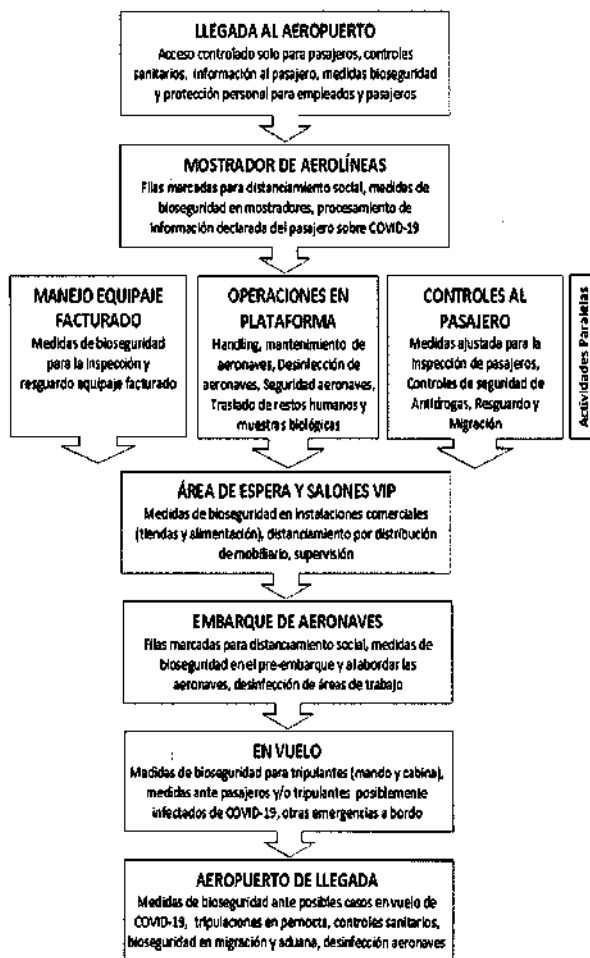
LLEGADA AL AEROPUERTO
Acceso controlado solo para pasajeros, controles sanitarios, información al pasajero, medidas bioseguridad y protección personal para empleados y pasajeros

MOSTRADOR DE AEROLÍNEAS
Filas marcadas para distanciamiento social, medidas de bioseguridad en mostradores, procesamiento de información declarada del pasajero sobre COVID-19

MANEJO EQUIPAJE FACTURADO
Medidas de bioseguridad para la inspección y resguardo equipaje facturado

OPERACIONES EN PLATAFORMA
Handling, mantenimiento de aeronaves, Desinfección de aeronaves, Seguridad aeronaves, Traslado de restos humanos y muestras biológicas

CONTROLES AL PASAJERO
Medidas ajustada para la inspección de pasajeros, Controles de seguridad de Antidrogas, Resguardo y Migración

Actividades Paralelas

ÁREA DE ESPERA Y SALONES VIP
Medidas de bioseguridad en instalaciones comerciales (tiendas y alimentación), distanciamiento por distribución de mobiliario, supervisión

EMBARQUE DE AERONAVES
Filas marcadas para distanciamiento social, medidas de bioseguridad en el pre-embarque y al abordar las aeronaves, desinfección de áreas de trabajo

EN VUELO
Medidas de bioseguridad para tripulantes (mando y cabina), medidas ante pasajeros y/o tripulantes posiblemente infectados de COVID-19, otras emergencias a bordo

AEROPUERTO DE LLEGADA
Medidas de bioseguridad ante posibles casos en vuelo de COVID-19, tripulaciones en pernocta, controles sanitarios, bioseguridad en migración y aduana, desinfección aeronaves